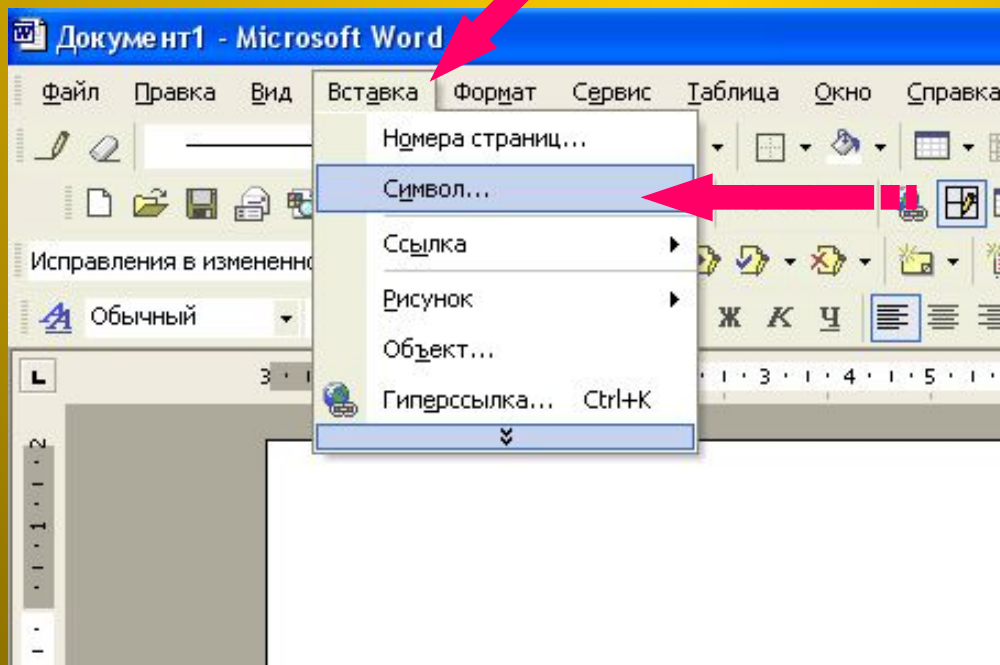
Документ1 - Microsoft Word

Файл Правка Вид Вставка Формат Сервис Таблица Окно Справка

Исправления в измененно

Обычный

Номера страниц...

Символ...

Ссылка

Рисунок

Объект...

Гиперссылка... Ctrl+K

Ж К Ч

3 · 1 · 2 · 1 · 1 · 1 · 2 · 1 · 3 · 1 · 4 · 1 · 5 ·

2 · 1 · 1 ·